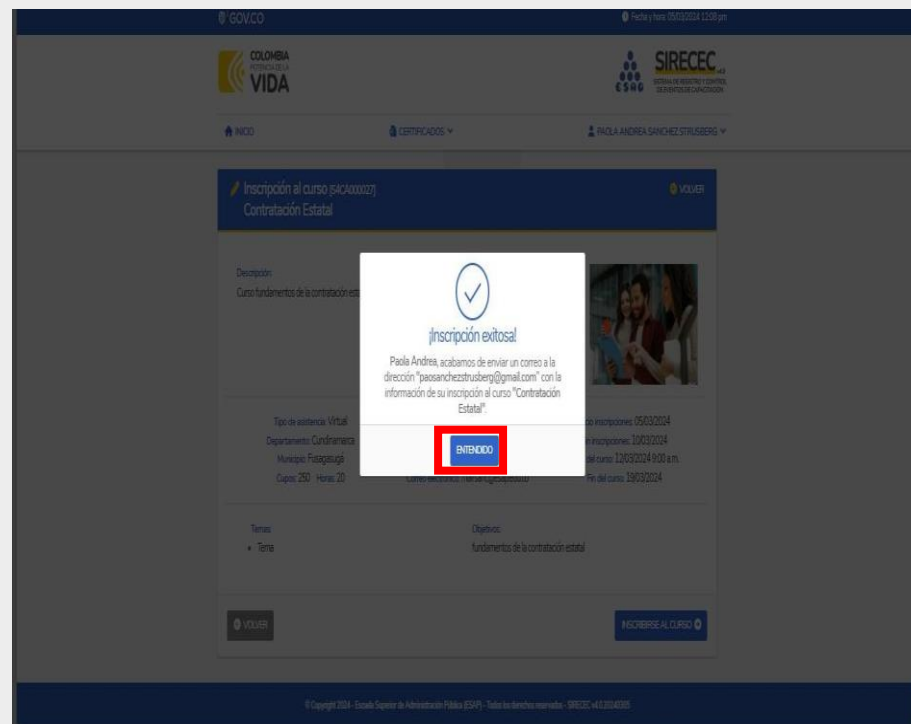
GOV.CO

Fecha y hora: 05/03/2024 12:08 pm

COLOMBIA POTENCIA DE LA VIDA

ESAP SIRECEC SISTEMA DE REGISTRO Y CONTROL DE EVENTOS DE CAPACITACIÓN

INICIO

CERTIFICADOS

PAOLA ANDREA SANCHEZ STRUSBERG

Inscripción al curso [S4CA000027] Contratación Estatal

VOLVER

Descripción:

Curso fundamentos de la contratación est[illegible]

¡Inscripción exitosa!

Paola Andrea, acabamos de enviar un correo a la dirección "paosanchezstrusberg@gmail.com" con la información de su inscripción al curso "Contratación Estatal".

ENTENDIDO

Tipo de asistencia: Virtual

Departamento: Cundinamarca

Municipio: Fusagasugá

Cupos: 250 Horas: 20

Correo electrónico: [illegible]

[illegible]o inscripciones: 05/03/2024

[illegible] inscripciones: 10/03/2024

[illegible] del curso: 12/03/2024 9:00 a.m.

Fin del curso: 19/03/2024

Temas:

• Tema

Objetivo:

fundamentos de la contratación estatal

VOLVER

INSCRIBIRSE AL CURSO

© Copyright 2024 - Escuela Superior de Administración Pública (ESAP) - Todos los derechos reservados - SIRECEC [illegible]